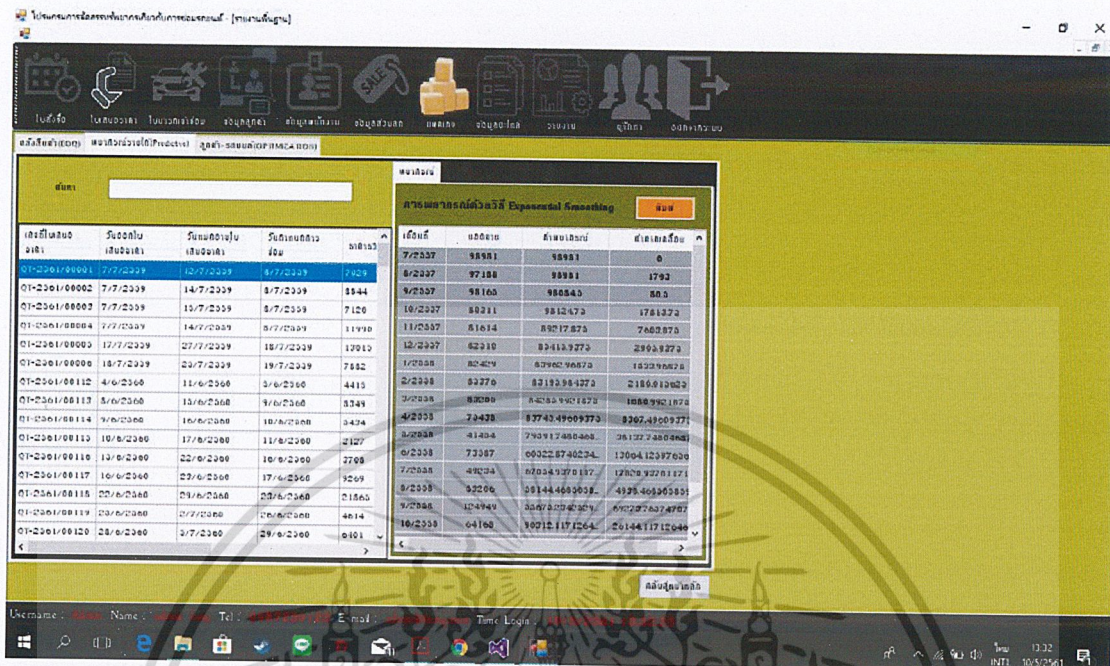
โปรแกรมการจัดการข้อมูลการเกี่ยวกับการซ่อมรถยนต์ - [รายงานพื้นฐาน]

ใบสั่งซื้อ ใบเสนอราคา ใบประกอบการซ่อม ข้อมูลลูกค้า ข้อมูลพนักงาน ข้อมูลอะไหล่ แพ็คเกจ ข้อมูลอะไหล่ รายงาน ผู้ใช้งาน ออกจากระบบ

สต็อกสินค้า(EOQ) พยากรณ์รายได้(Predictive) ลูกค้า-รถยนต์(CRM&KAOS)

ค้นหา

| เลขที่ใบเสนอราคา | วันออกใบเสนอราคา | วันหมดอายุใบเสนอราคา | วันกำหนดเสร็จซ่อม | ราคารวม |
|---|---|---|---|---|
| Q1-2561/00001 | 7/7/2559 | 12/7/2559 | 8/7/2559 | 2029 |
| Q1-2561/00002 | 7/7/2559 | 14/7/2559 | 8/7/2559 | 8544 |
| Q1-2561/00003 | 7/7/2559 | 15/7/2559 | 8/7/2559 | 7120 |
| Q1-2561/00004 | 7/7/2559 | 14/7/2559 | 8/7/2559 | 11990 |
| Q1-2561/00005 | 17/7/2559 | 27/7/2559 | 18/7/2559 | 13015 |
| Q1-2561/00006 | 18/7/2559 | 25/7/2559 | 19/7/2559 | 7582 |
| Q1-2561/00112 | 4/6/2560 | 11/6/2560 | 5/6/2560 | 4415 |
| Q1-2561/00113 | 8/6/2560 | 15/6/2560 | 9/6/2560 | 5349 |
| Q1-2561/00114 | 9/6/2560 | 16/6/2560 | 10/6/2560 | 3434 |
| Q1-2561/00115 | 10/6/2560 | 17/6/2560 | 11/6/2560 | 2127 |
| Q1-2561/00116 | 15/6/2560 | 22/6/2560 | 16/6/2560 | 2708 |
| Q1-2561/00117 | 16/6/2560 | 23/6/2560 | 17/6/2560 | 9269 |
| Q1-2561/00118 | 22/6/2560 | 29/6/2560 | 23/6/2560 | 21565 |
| Q1-2561/00119 | 23/6/2560 | 2/7/2560 | 26/6/2560 | 4614 |
| Q1-2561/00120 | 28/6/2560 | 3/7/2560 | 29/6/2560 | 6401 |

พยากรณ์

การพยากรณ์ด้วยวิธี Exponential Smoothing

ย้อน

| เดือนที่ | ยอดขาย | ค่าพยากรณ์ | ค่าคลาดเคลื่อน |
|---|---|---|---|
| 7/2557 | 98981 | 98981 | 0 |
| 8/2557 | 97188 | 98981 | 1793 |
| 9/2557 | 98165 | 980845 | 80.5 |
| 10/2557 | 80211 | 9812473 | 1781373 |
| 11/2557 | 81614 | 89217.875 | 7603.875 |
| 12/2557 | 82310 | 85415.9375 | 2905.9375 |
| 1/2558 | 82429 | 83962.96875 | 1533.96875 |
| 2/2558 | 83270 | 83195.984375 | 2189.015625 |
| 3/2558 | 83209 | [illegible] | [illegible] |
| 4/2558 | 73438 | 83743.49609375 | 8307.49609375 |
| 5/2558 | 41434 | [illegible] | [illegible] |
| 6/2558 | 73367 | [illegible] | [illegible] |
| 7/2558 | 49234 | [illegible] | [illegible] |
| 8/2558 | 53266 | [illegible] | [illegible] |
| 9/2558 | 124949 | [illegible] | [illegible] |
| 10/2558 | 64160 | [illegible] | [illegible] |

กลับสู่หน้าหลัก

Username : Name : Tel : E-mail : Time Login :

ไทย INTL 13:32 10/5/2561